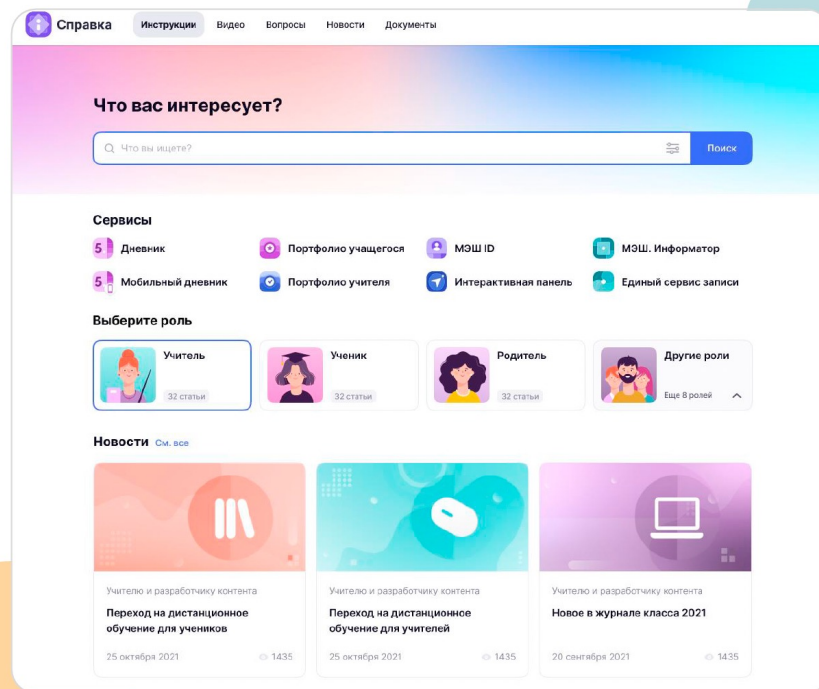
Справка Инструкции Видео Вопросы Новости Документы

Что вас интересует?

Что вы ищете? Поиск

Сервисы

5 Дневник
Портфолио учащегося
МЭШ ID
МЭШ. Информатор
5 Мобильный дневник
Портфолио учителя
Интерактивная панель
Единый сервис записи

Выберите роль

Учитель
32 статьи

Ученик
32 статьи

Родитель
32 статьи

Другие роли
Еще 8 ролей

Новости См. все

Учителю и разработчику контента
Переход на дистанционное обучение для учеников
25 октября 2021 1435

Учителю и разработчику контента
Переход на дистанционное обучение для учителей
25 октября 2021 1435

Учителю и разработчику контента
Новое в журнале класса 2021
20 сентября 2021 1435